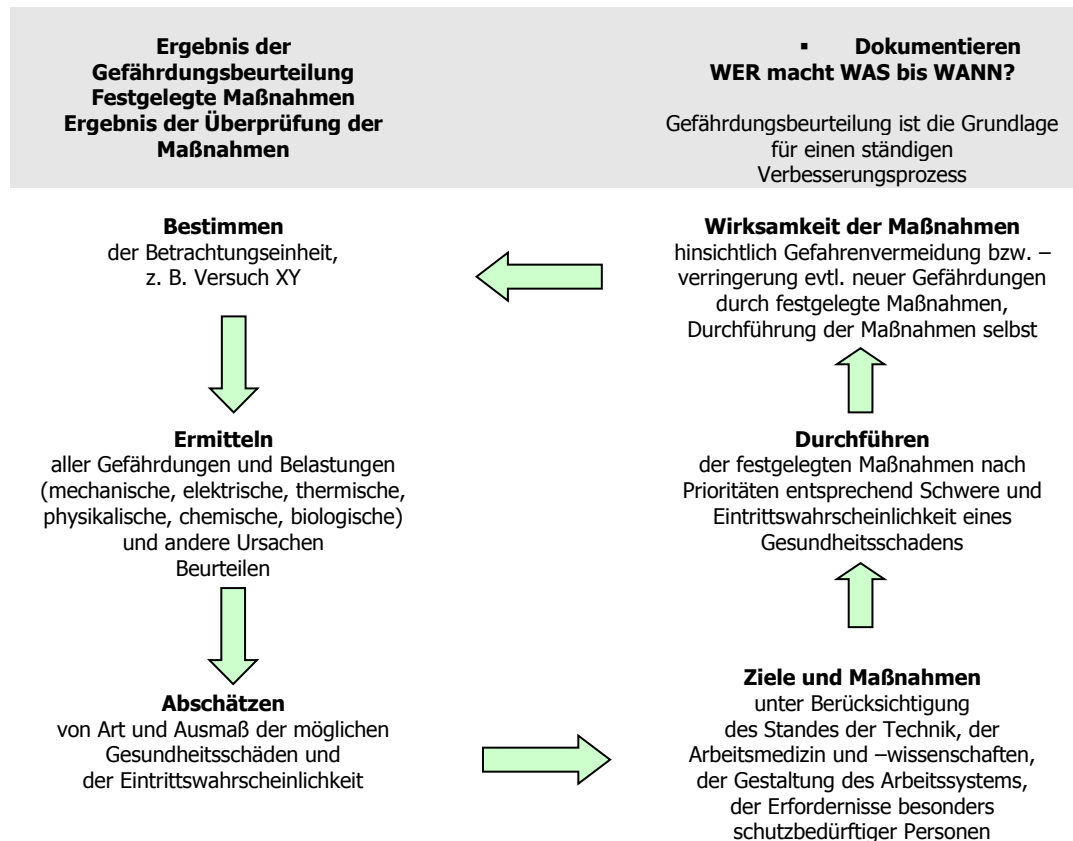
**Ergebnis der Gefährdungsbeurteilung Festgelegte Maßnahmen Ergebnis der Überprüfung der Maßnahmen**

▪ **Dokumentieren**
**WER macht WAS bis WANN?**

Gefährdungsbeurteilung ist die Grundlage für einen ständigen Verbesserungsprozess

**Bestimmen**
der Betrachtungseinheit, z. B. Versuch XY

**Ermitteln**
aller Gefährdungen und Belastungen (mechanische, elektrische, thermische, physikalische, chemische, biologische) und andere Ursachen
Beurteilen

**Abschätzen**
von Art und Ausmaß der möglichen Gesundheitsschäden und der Eintrittswahrscheinlichkeit

**Wirksamkeit der Maßnahmen**
hinsichtlich Gefahrenvermeidung bzw. –verringerung evtl. neuer Gefährdungen durch festgelegte Maßnahmen, Durchführung der Maßnahmen selbst

**Durchführen**
der festgelegten Maßnahmen nach Prioritäten entsprechend Schwere und Eintrittswahrscheinlichkeit eines Gesundheitsschadens

**Ziele und Maßnahmen**
unter Berücksichtigung des Standes der Technik, der Arbeitsmedizin und –wissenschaften, der Gestaltung des Arbeitssystems, der Erfordernisse besonders schutzbedürftiger Personen